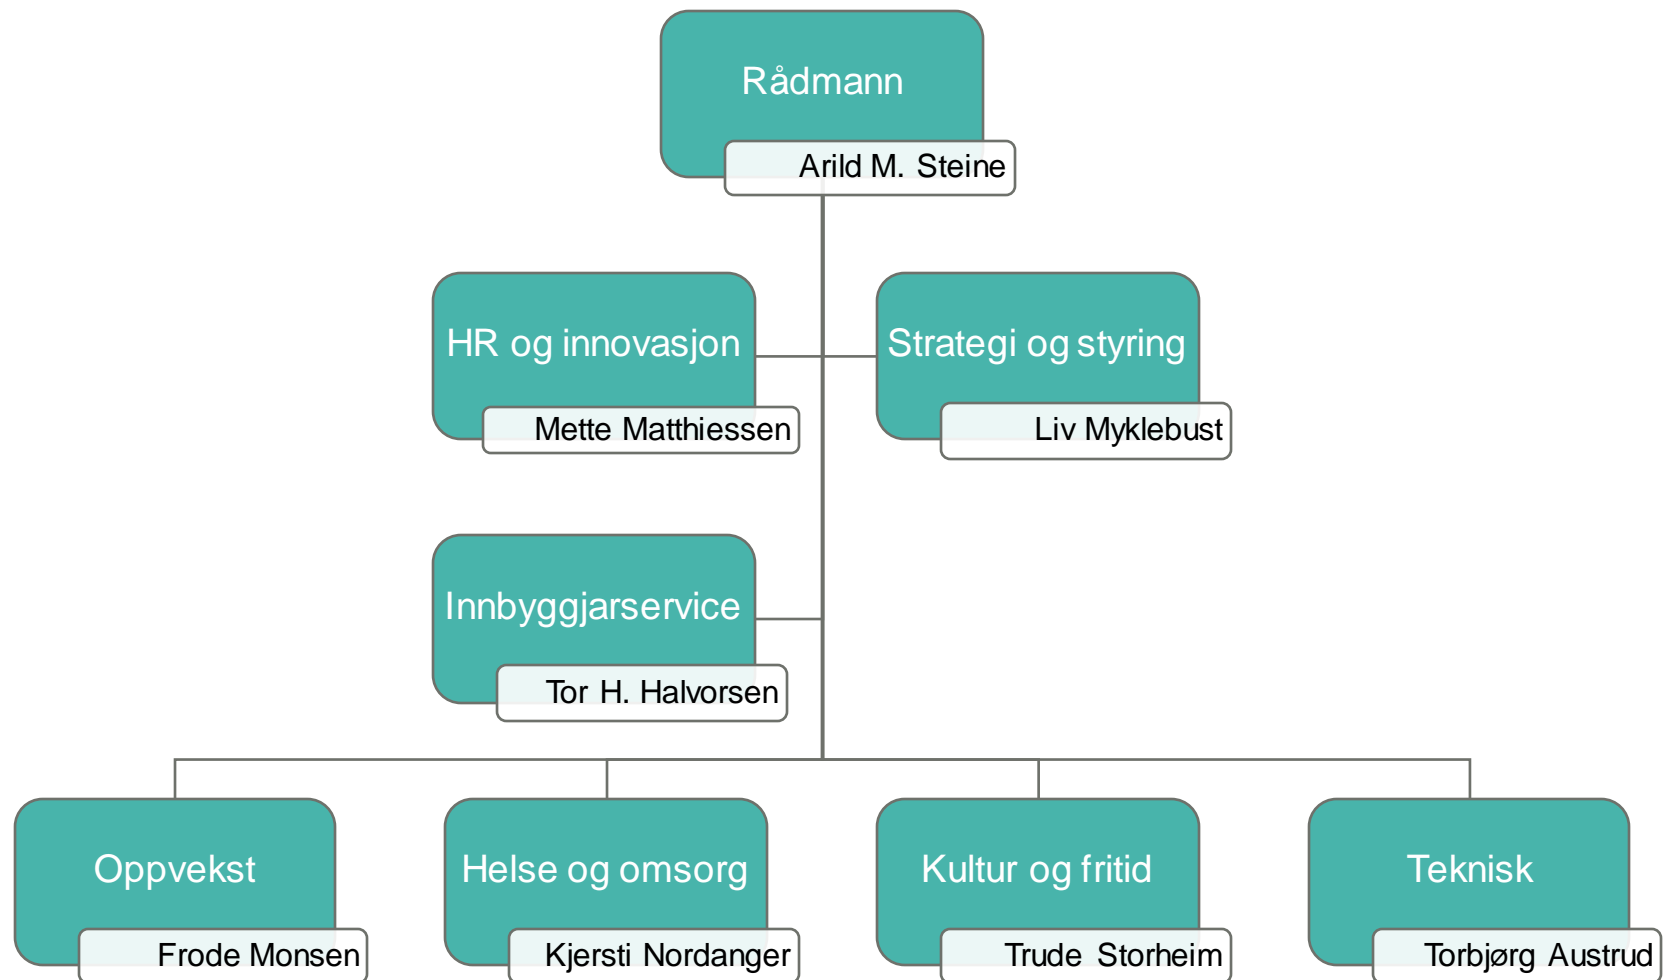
Rådmann

Arild M. Steine

HR og innovasjon

Mette Matthiessen

Strategi og styring

Liv Myklebust

Innbyggjarservice

Tor H. Halvorsen

Oppvekst

Frode Monsen

Helse og omsorg

Kjersti Nordanger

Kultur og fritid

Trude Storheim

Teknisk

Torbjørg Austrud